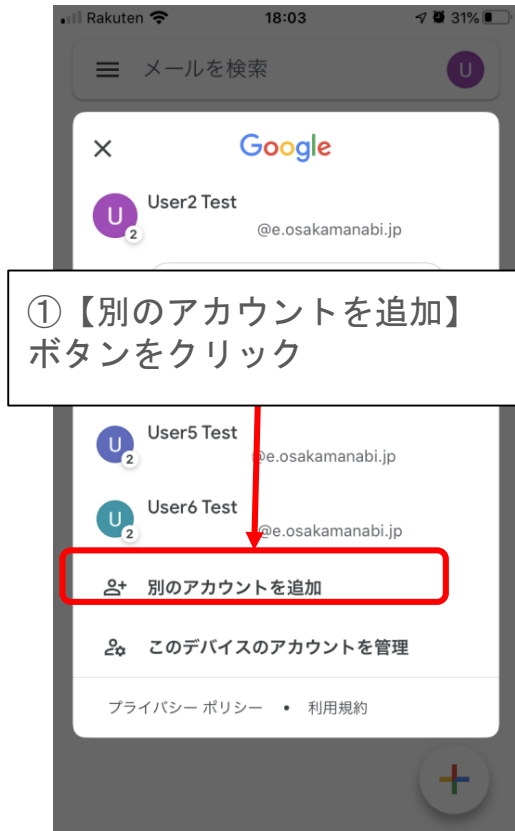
Rakuten 18:03 31%

メールを検索

U

Google

U 2 User2 Test
@e.osakamanabi.jp

①【別のアカウントを追加】ボタンをクリック

U 2 User5 Test
@e.osakamanabi.jp

U 2 User6 Test
@e.osakamanabi.jp

別のアカウントを追加

このデバイスのアカウントを管理

プライバシー ポリシー • 利用規約